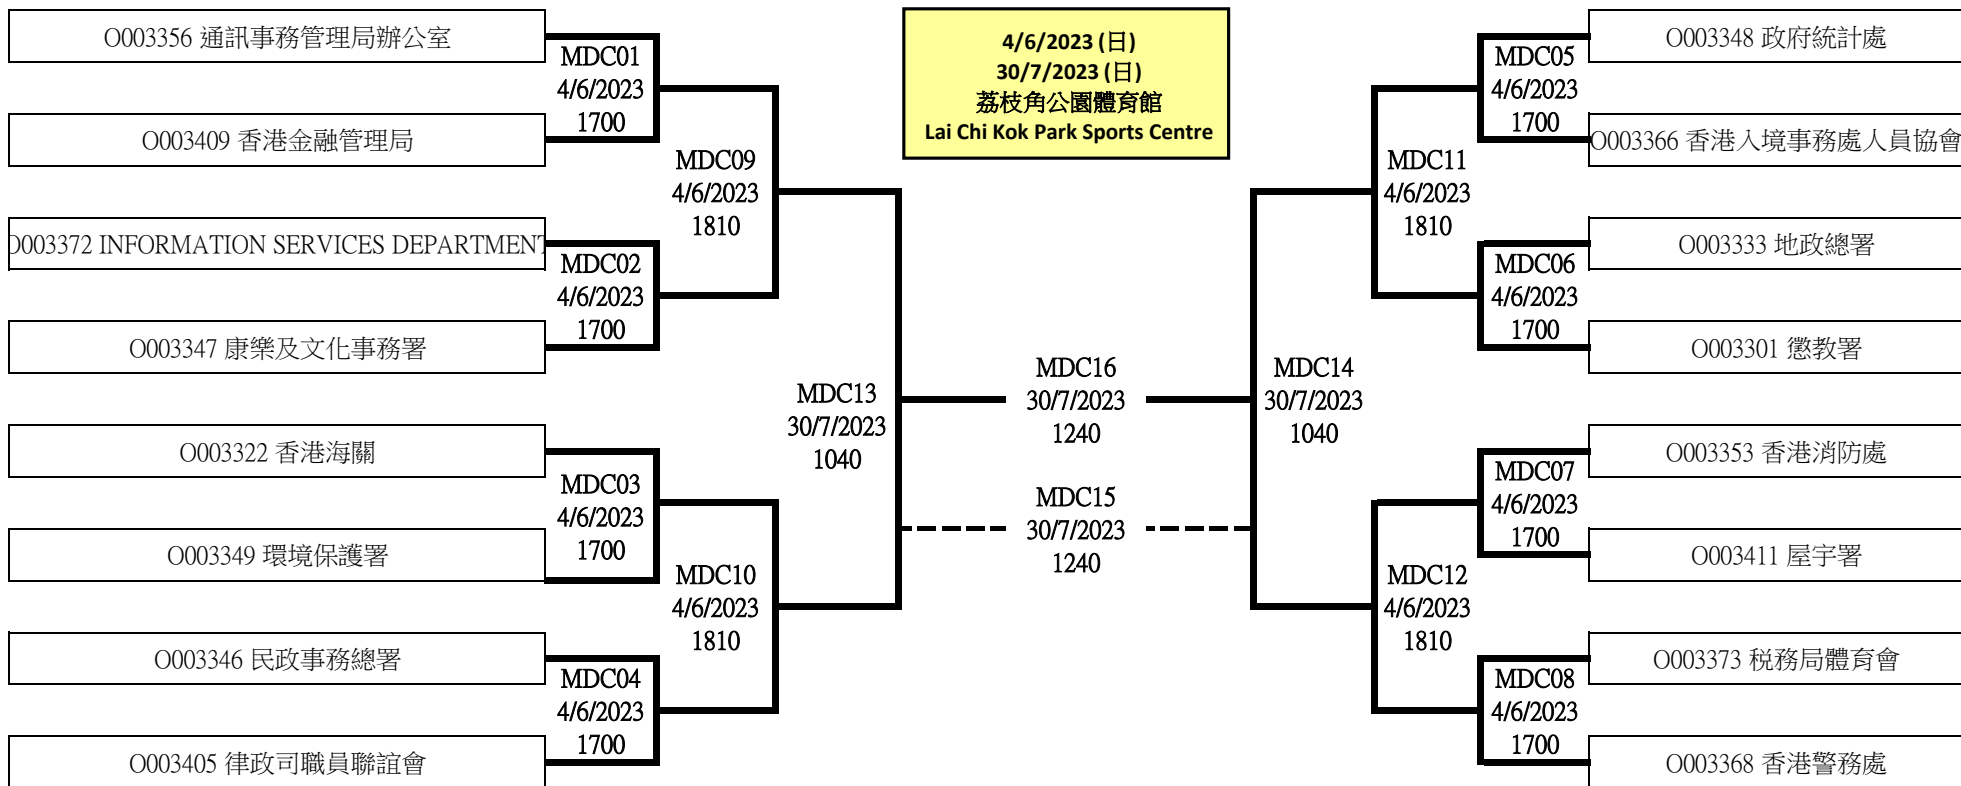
O003356 通訊事務管理局辦公室

MDC01
4/6/2023
1700

O003409 香港金融管理局

MDC09
4/6/2023
1810

4/6/2023 (日)
30/7/2023 (日)
荔枝角公園體育館
Lai Chi Kok Park Sports Centre

O003348 政府統計處

MDC05
4/6/2023
1700

O003366 香港入境事務處人員協會

MDC11
4/6/2023
1810

O003372 INFORMATION SERVICES DEPARTMENT

MDC02
4/6/2023
1700

O003347 康樂及文化事務署

O003333 地政總署

MDC06
4/6/2023
1700

O003301 懲教署

MDC13
30/7/2023
1040

MDC16
30/7/2023
1240

MDC14
30/7/2023
1040

O003322 香港海關

MDC03
4/6/2023
1700

O003349 環境保護署

MDC15
30/7/2023
1240

O003353 香港消防處

MDC07
4/6/2023
1700

O003411 屋宇署

MDC10
4/6/2023
1810

MDC12
4/6/2023
1810

O003346 民政事務總署

MDC04
4/6/2023
1700

O003405 律政司職員聯誼會

O003373 稅務局體育會

MDC08
4/6/2023
1700

O003368 香港警務處